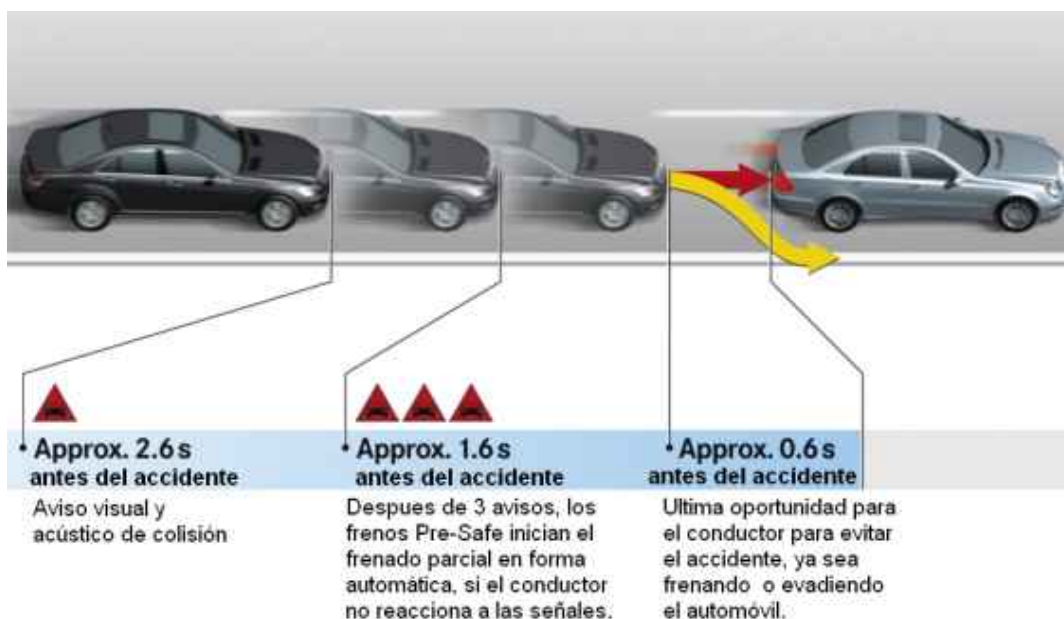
Approx. 2.6 s
antes del accidente
Aviso visual y acústico de colisión

Approx. 1.6 s
antes del accidente
Despues de 3 avisos, los frenos Pre-Safe inician el frenado parcial en forma automática, si el conductor no reacciona a las señales.

Approx. 0.6 s
antes del accidente
Ultima oportunidad para el conductor para evitar el accidente, ya sea frenando o evadiendo el automóvil.